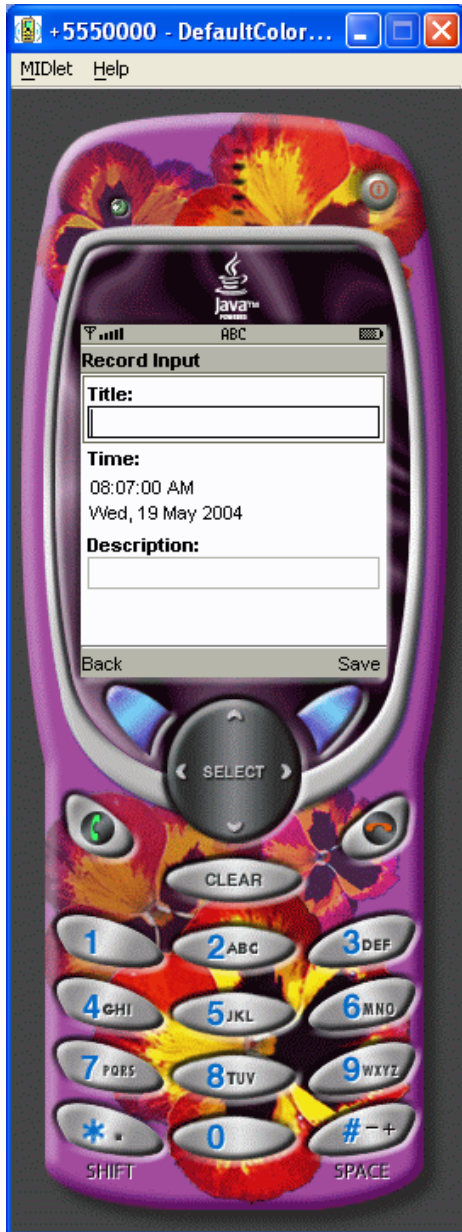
+5550000 - DefaultColor...

MIDlet Help

Java

ABC

Record Input

Title:

Time:

08:07:00 AM

Wed, 19 May 2004

Description:

Back Save

SELECT

CLEAR

1 2ABC 3DEF

4GHI 5JKL 6MNO

7PQRS 8TUV 9WXYZ

* . 0 #-+

SHIFT SPACE